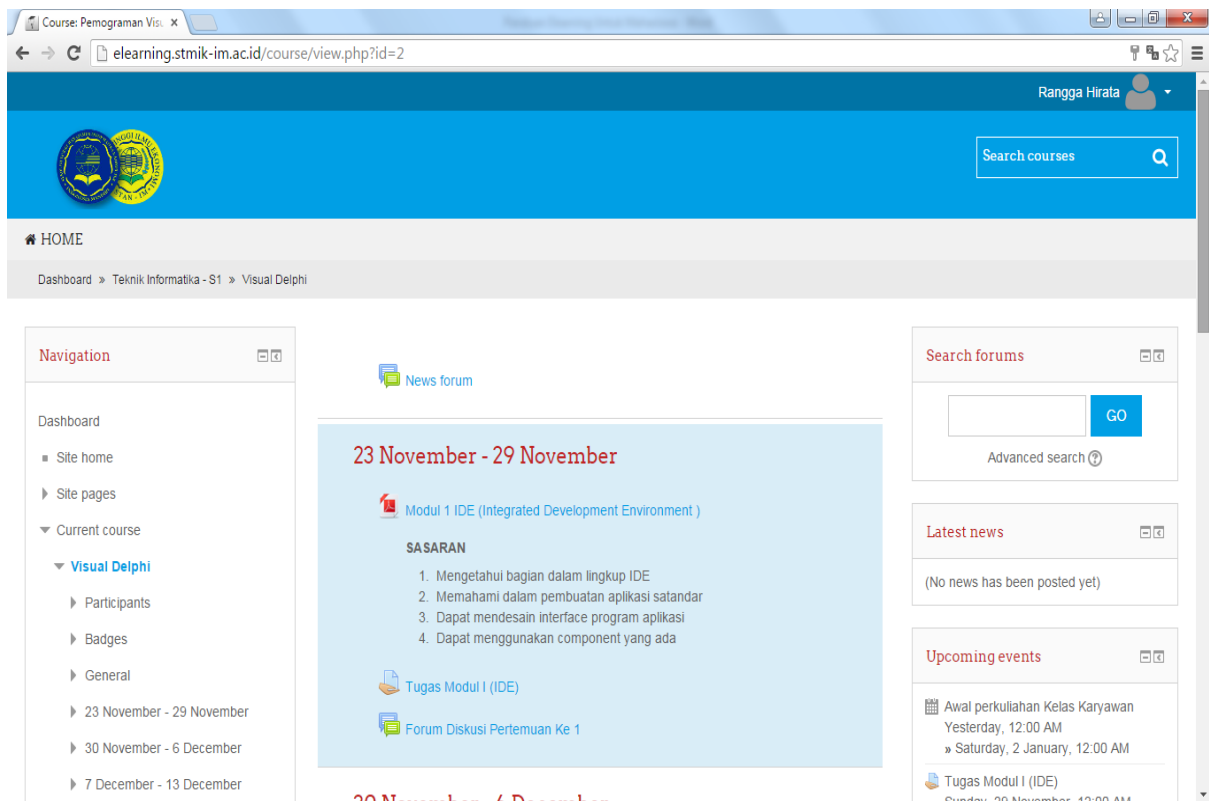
Course: Pemograman Visu ×

elearning.stmik-im.ac.id/course/view.php?id=2

Rangga Hirata

Search courses

HOME

Dashboard » Teknik Informatika - S1 » Visual Delphi

Navigation

Dashboard

Site home

Site pages

Current course

Visual Delphi

Participants

Badges

General

23 November - 29 November

30 November - 6 December

7 December - 13 December

News forum

23 November - 29 November

Modul 1 IDE (Integrated Development Environment )

SASARAN

1. Mengetahui bagian dalam lingkup IDE
2. Memahami dalam pembuatan aplikasi satandar
3. Dapat mendesain interface program aplikasi
4. Dapat menggunakan component yang ada

Tugas Modul I (IDE)

Forum Diskusi Pertemuan Ke 1

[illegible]

Search forums

GO

Advanced search

Latest news

(No news has been posted yet)

Upcoming events

Awal perkuliahan Kelas Karyawan
Yesterday, 12:00 AM
» Saturday, 2 January, 12:00 AM

Tugas Modul I (IDE)
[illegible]